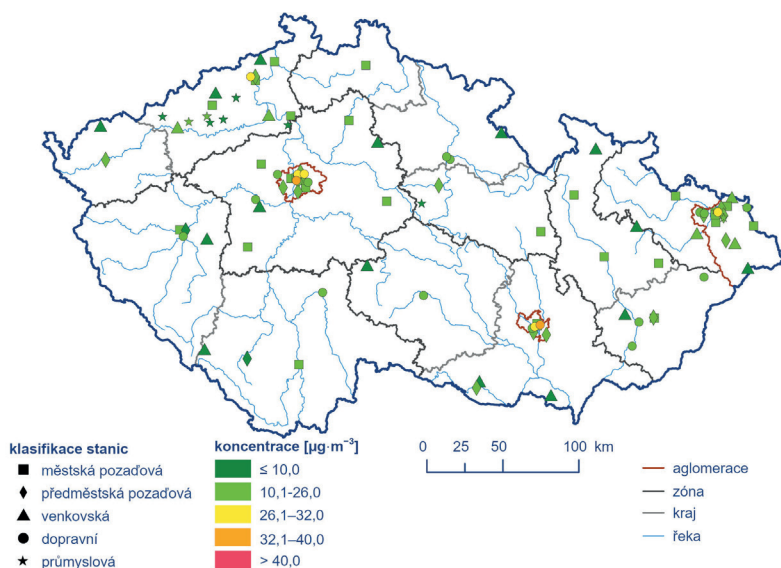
klasifikace stanic
■ městská pozaďová
♦ předměstská pozaďová
▲ venkovská
● dopravní
★ průmyslová

koncentrace [$\mu g \cdot m^{-3}$]
≤ 10,0
10,1-26,0
26,1–32,0
32,1–40,0
> 40,0

0 25 50 100 km

aglomerace
zóna
kraj
řeka